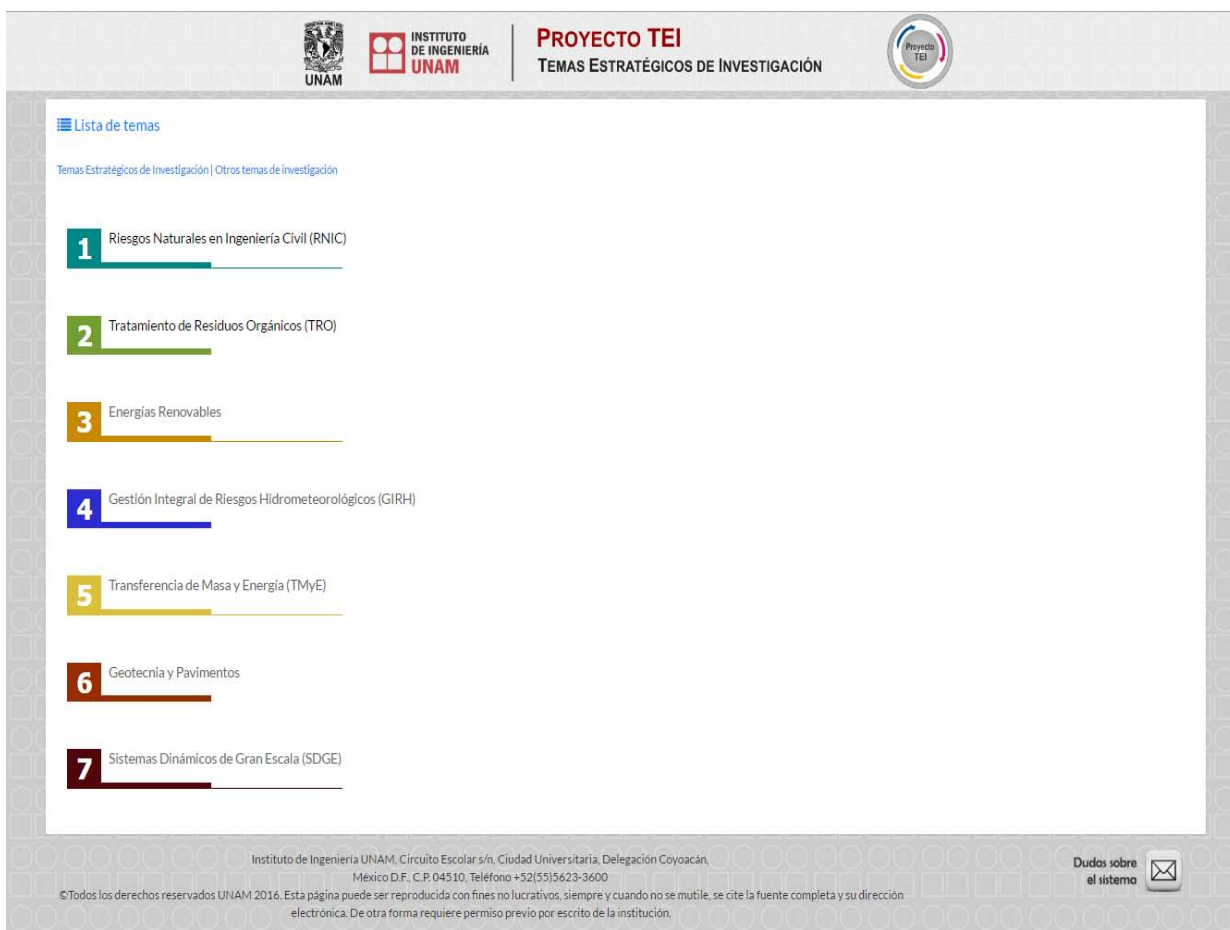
UNAM

INSTITUTO DE INGENIERÍA UNAM

PROYECTO TEI
TEMAS ESTRATÉGICOS DE INVESTIGACIÓN

Proyecto TEI

Lista de temas

Temas Estratégicos de Investigación | Otros temas de investigación

1 Riesgos Naturales en Ingeniería Civil (RNIC)

2 Tratamiento de Residuos Orgánicos (TRO)

3 Energías Renovables

4 Gestión Integral de Riesgos Hidrometeorológicos (GIRH)

5 Transferencia de Masa y Energía (TMyE)

6 Geotecnia y Pavimentos

7 Sistemas Dinámicos de Gran Escala (SDGE)

Instituto de Ingeniería UNAM, Circuito Escolar s/n, Ciudad Universitaria, Delegación Coyoacán, México D.F., C.P. 04510, Teléfono +52(55)5623-3600
©Todos los derechos reservados UNAM 2016. Esta página puede ser reproducida con fines no lucrativos, siempre y cuando no se mutile, se cite la fuente completa y su dirección electrónica. De otra forma requiere permiso previo por escrito de la institución.

Dudas sobre el sistema